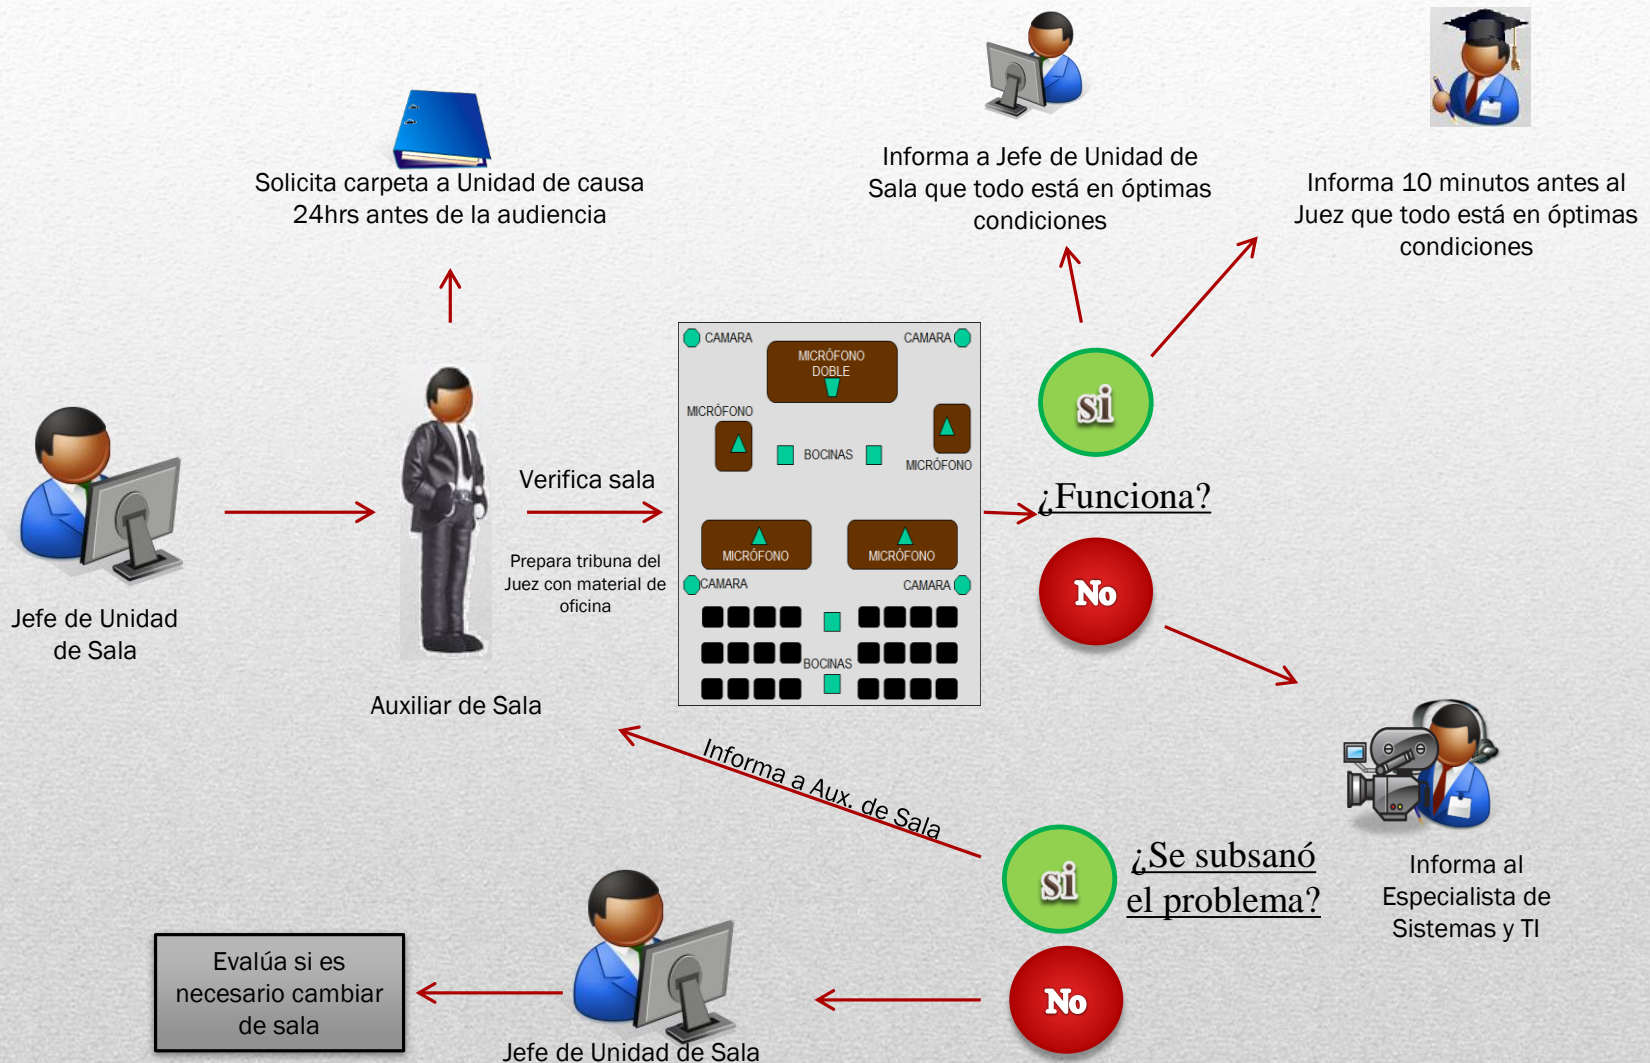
Solicita carpeta a Unidad de causa 24hrs antes de la audiencia

Informa a Jefe de Unidad de Sala que todo está en óptimas condiciones

Informa 10 minutos antes al Juez que todo está en óptimas condiciones

Jefe de Unidad de Sala

Verifica sala

Prepara tribuna del Juez con material de oficina

Auxiliar de Sala

CAMARA
CAMARA
MICRÓFONO DOBLE
MICRÓFONO
MICRÓFONO
BOCINAS
MICRÓFONO
MICRÓFONO
CAMARA
CAMARA
BOCINAS

si

¿Funciona?

No

Informa a Aux. de Sala

Informa al Especialista de Sistemas y TI

si

¿Se subsanó el problema?

No

Evalúa si es necesario cambiar de sala

Jefe de Unidad de Sala